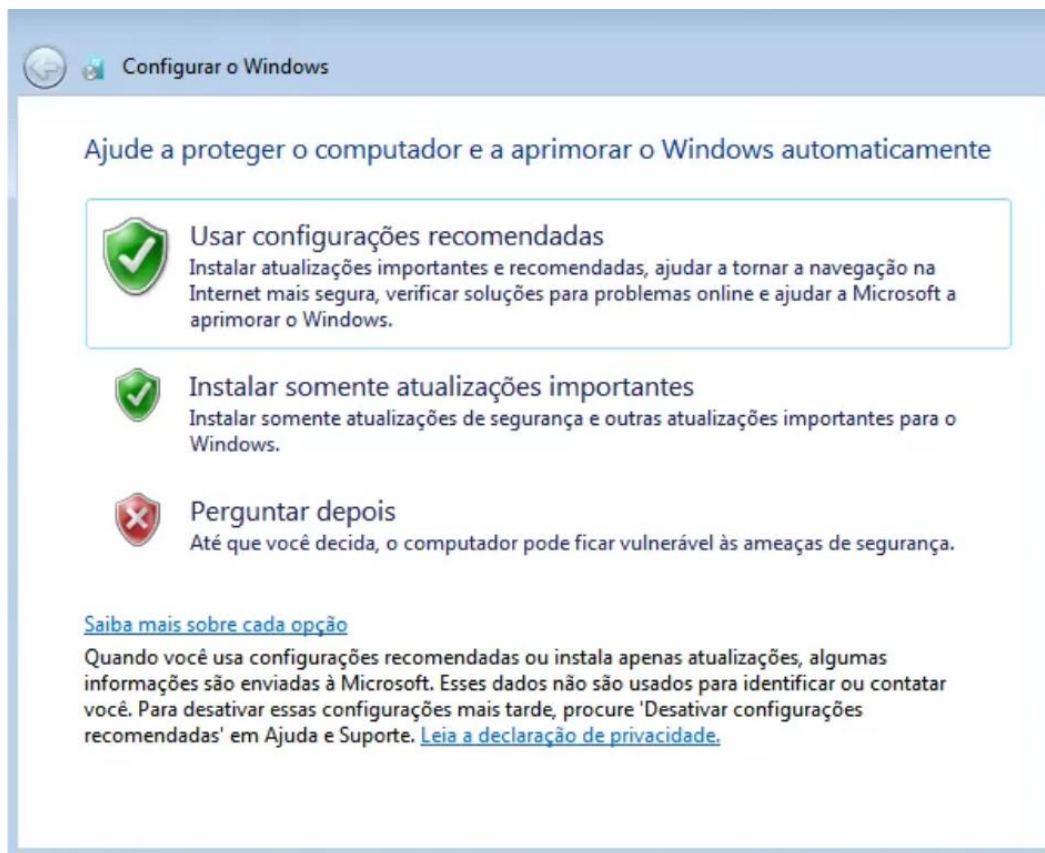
Configurar o Windows

Ajude a proteger o computador e a aprimorar o Windows automaticamente

Usar configurações recomendadas
Instalar atualizações importantes e recomendadas, ajudar a tornar a navegação na Internet mais segura, verificar soluções para problemas online e ajudar a Microsoft a aprimorar o Windows.

Instalar somente atualizações importantes
Instalar somente atualizações de segurança e outras atualizações importantes para o Windows.

Perguntar depois
Até que você decida, o computador pode ficar vulnerável às ameaças de segurança.

Saiba mais sobre cada opção
Quando você usa configurações recomendadas ou instala apenas atualizações, algumas informações são enviadas à Microsoft. Esses dados não são usados para identificar ou contatar você. Para desativar essas configurações mais tarde, procure 'Desativar configurações recomendadas' em Ajuda e Suporte. Leia a declaração de privacidade.